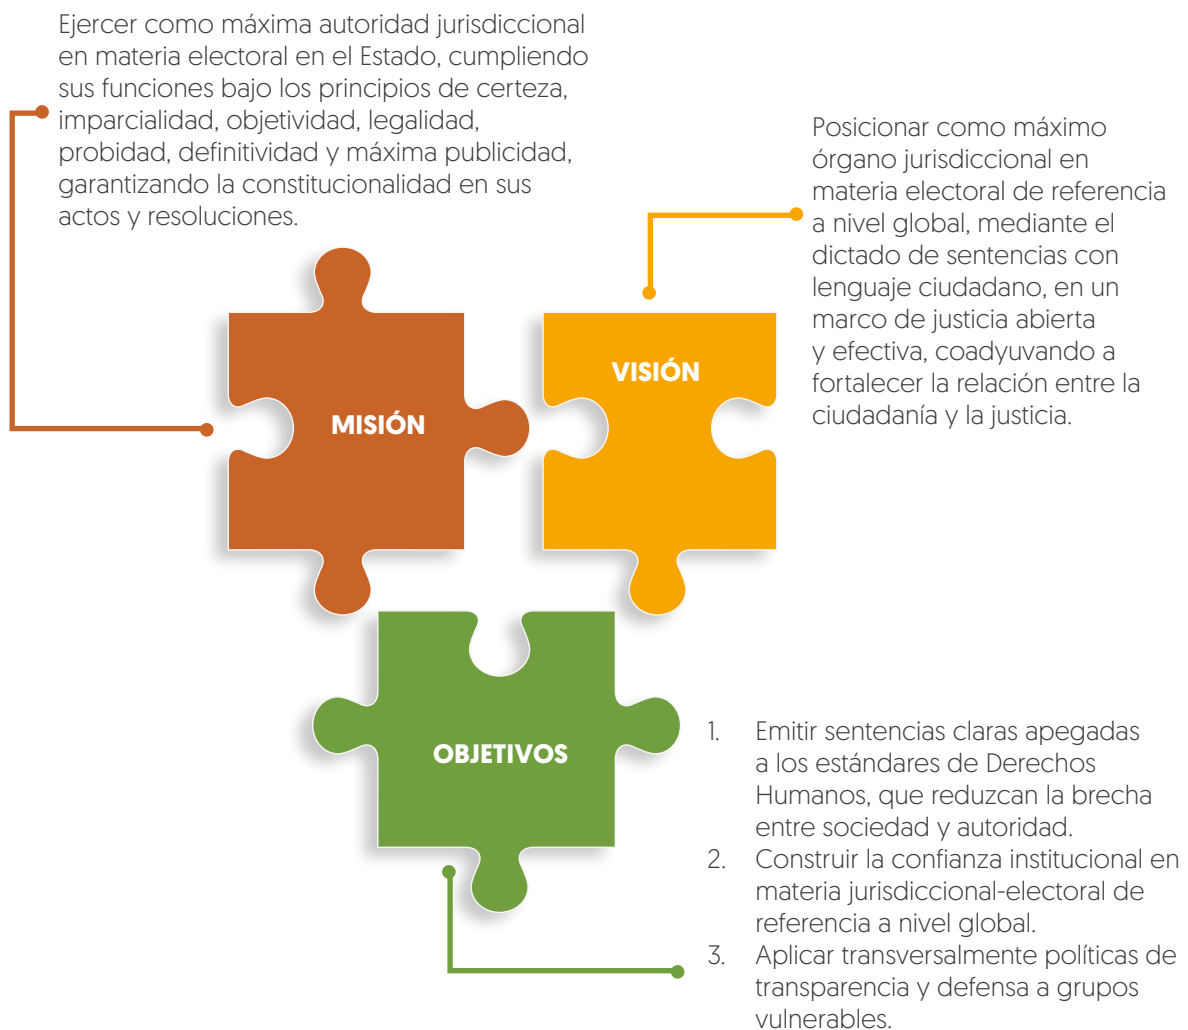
Ejercer como máxima autoridad jurisdiccional en materia electoral en el Estado, cumpliendo sus funciones bajo los principios de certeza, imparcialidad, objetividad, legalidad, probidad, definitividad y máxima publicidad, garantizando la constitucionalidad en sus actos y resoluciones.

Posicionar como máximo órgano jurisdiccional en materia electoral de referencia a nivel global, mediante el dictado de sentencias con lenguaje ciudadano, en un marco de justicia abierta y efectiva, coadyuvando a fortalecer la relación entre la ciudadanía y la justicia.

MISIÓN

VISIÓN

OBJETIVOS

1. Emitir sentencias claras apegadas a los estándares de Derechos Humanos, que reduzcan la brecha entre sociedad y autoridad.
2. Construir la confianza institucional en materia jurisdiccional-electoral de referencia a nivel global.
3. Aplicar transversalmente políticas de transparencia y defensa a grupos vulnerables.